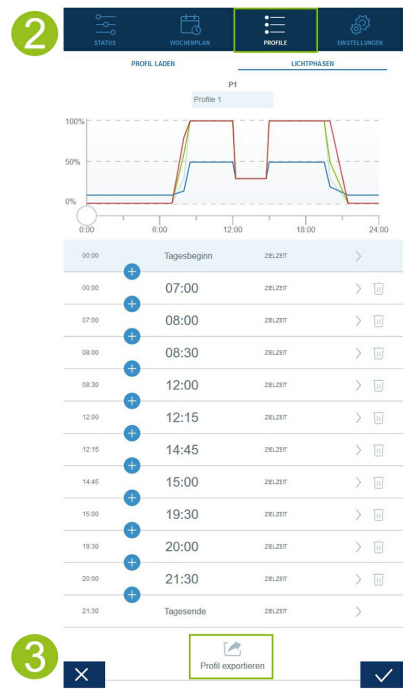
2

STATUS | WOCHENPLAN | PROFILE | EINSTELLUNGEN

PROFIL LADEN | LICHTPHASEN

P1
Profile 1

100%
50%
0%
0:00 | 6:00 | 12:00 | 18:00 | 24:00

| | | |
|---|---|---|
| 00:00 | Tagesbeginn | ZIELZEIT |
| 00:00 | 07:00 | ZIELZEIT |
| 07:00 | 08:00 | ZIELZEIT |
| 08:00 | 08:30 | ZIELZEIT |
| 08:30 | 12:00 | ZIELZEIT |
| 12:00 | 12:15 | ZIELZEIT |
| 12:15 | 14:45 | ZIELZEIT |
| 14:45 | 15:00 | ZIELZEIT |
| 15:00 | 19:30 | ZIELZEIT |
| 19:30 | 20:00 | ZIELZEIT |
| 20:00 | 21:30 | ZIELZEIT |
| 21:30 | Tagesende | ZIELZEIT |

3

Profil exportieren